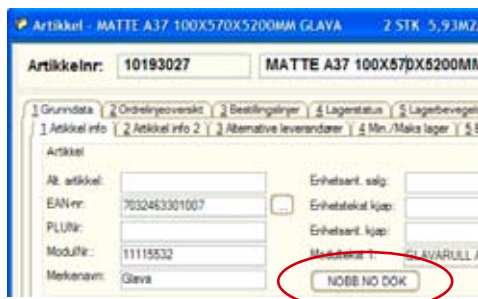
Artikkel - MATTE A37 100X570X5200MM GLAVA 2 STK 5,93M2

Artikkelnr: 10193027 MATTE A37 100X570X5200MM

1 Grunndata 2 Ordrelinjeoversikt 3 Bestillingslinjer 4 Lagerstatus 5 Lagerbevegelser

1 Artikkel info 2 Artikkel info 2 3 Alternative leverandører 4 Min./Maks lager 5

Artikkel

Alt. artikkel:
EAN-nr: 7032463301007 ...
PLUNr:
ModulNr: 11115532
Merkenavn: Glava

Enhetsant. salg:
Enhetstekst kjøp:
Enhetsant. kjøp:
Modultekst 1: GLAVARULL A

NOBB.NO DOK